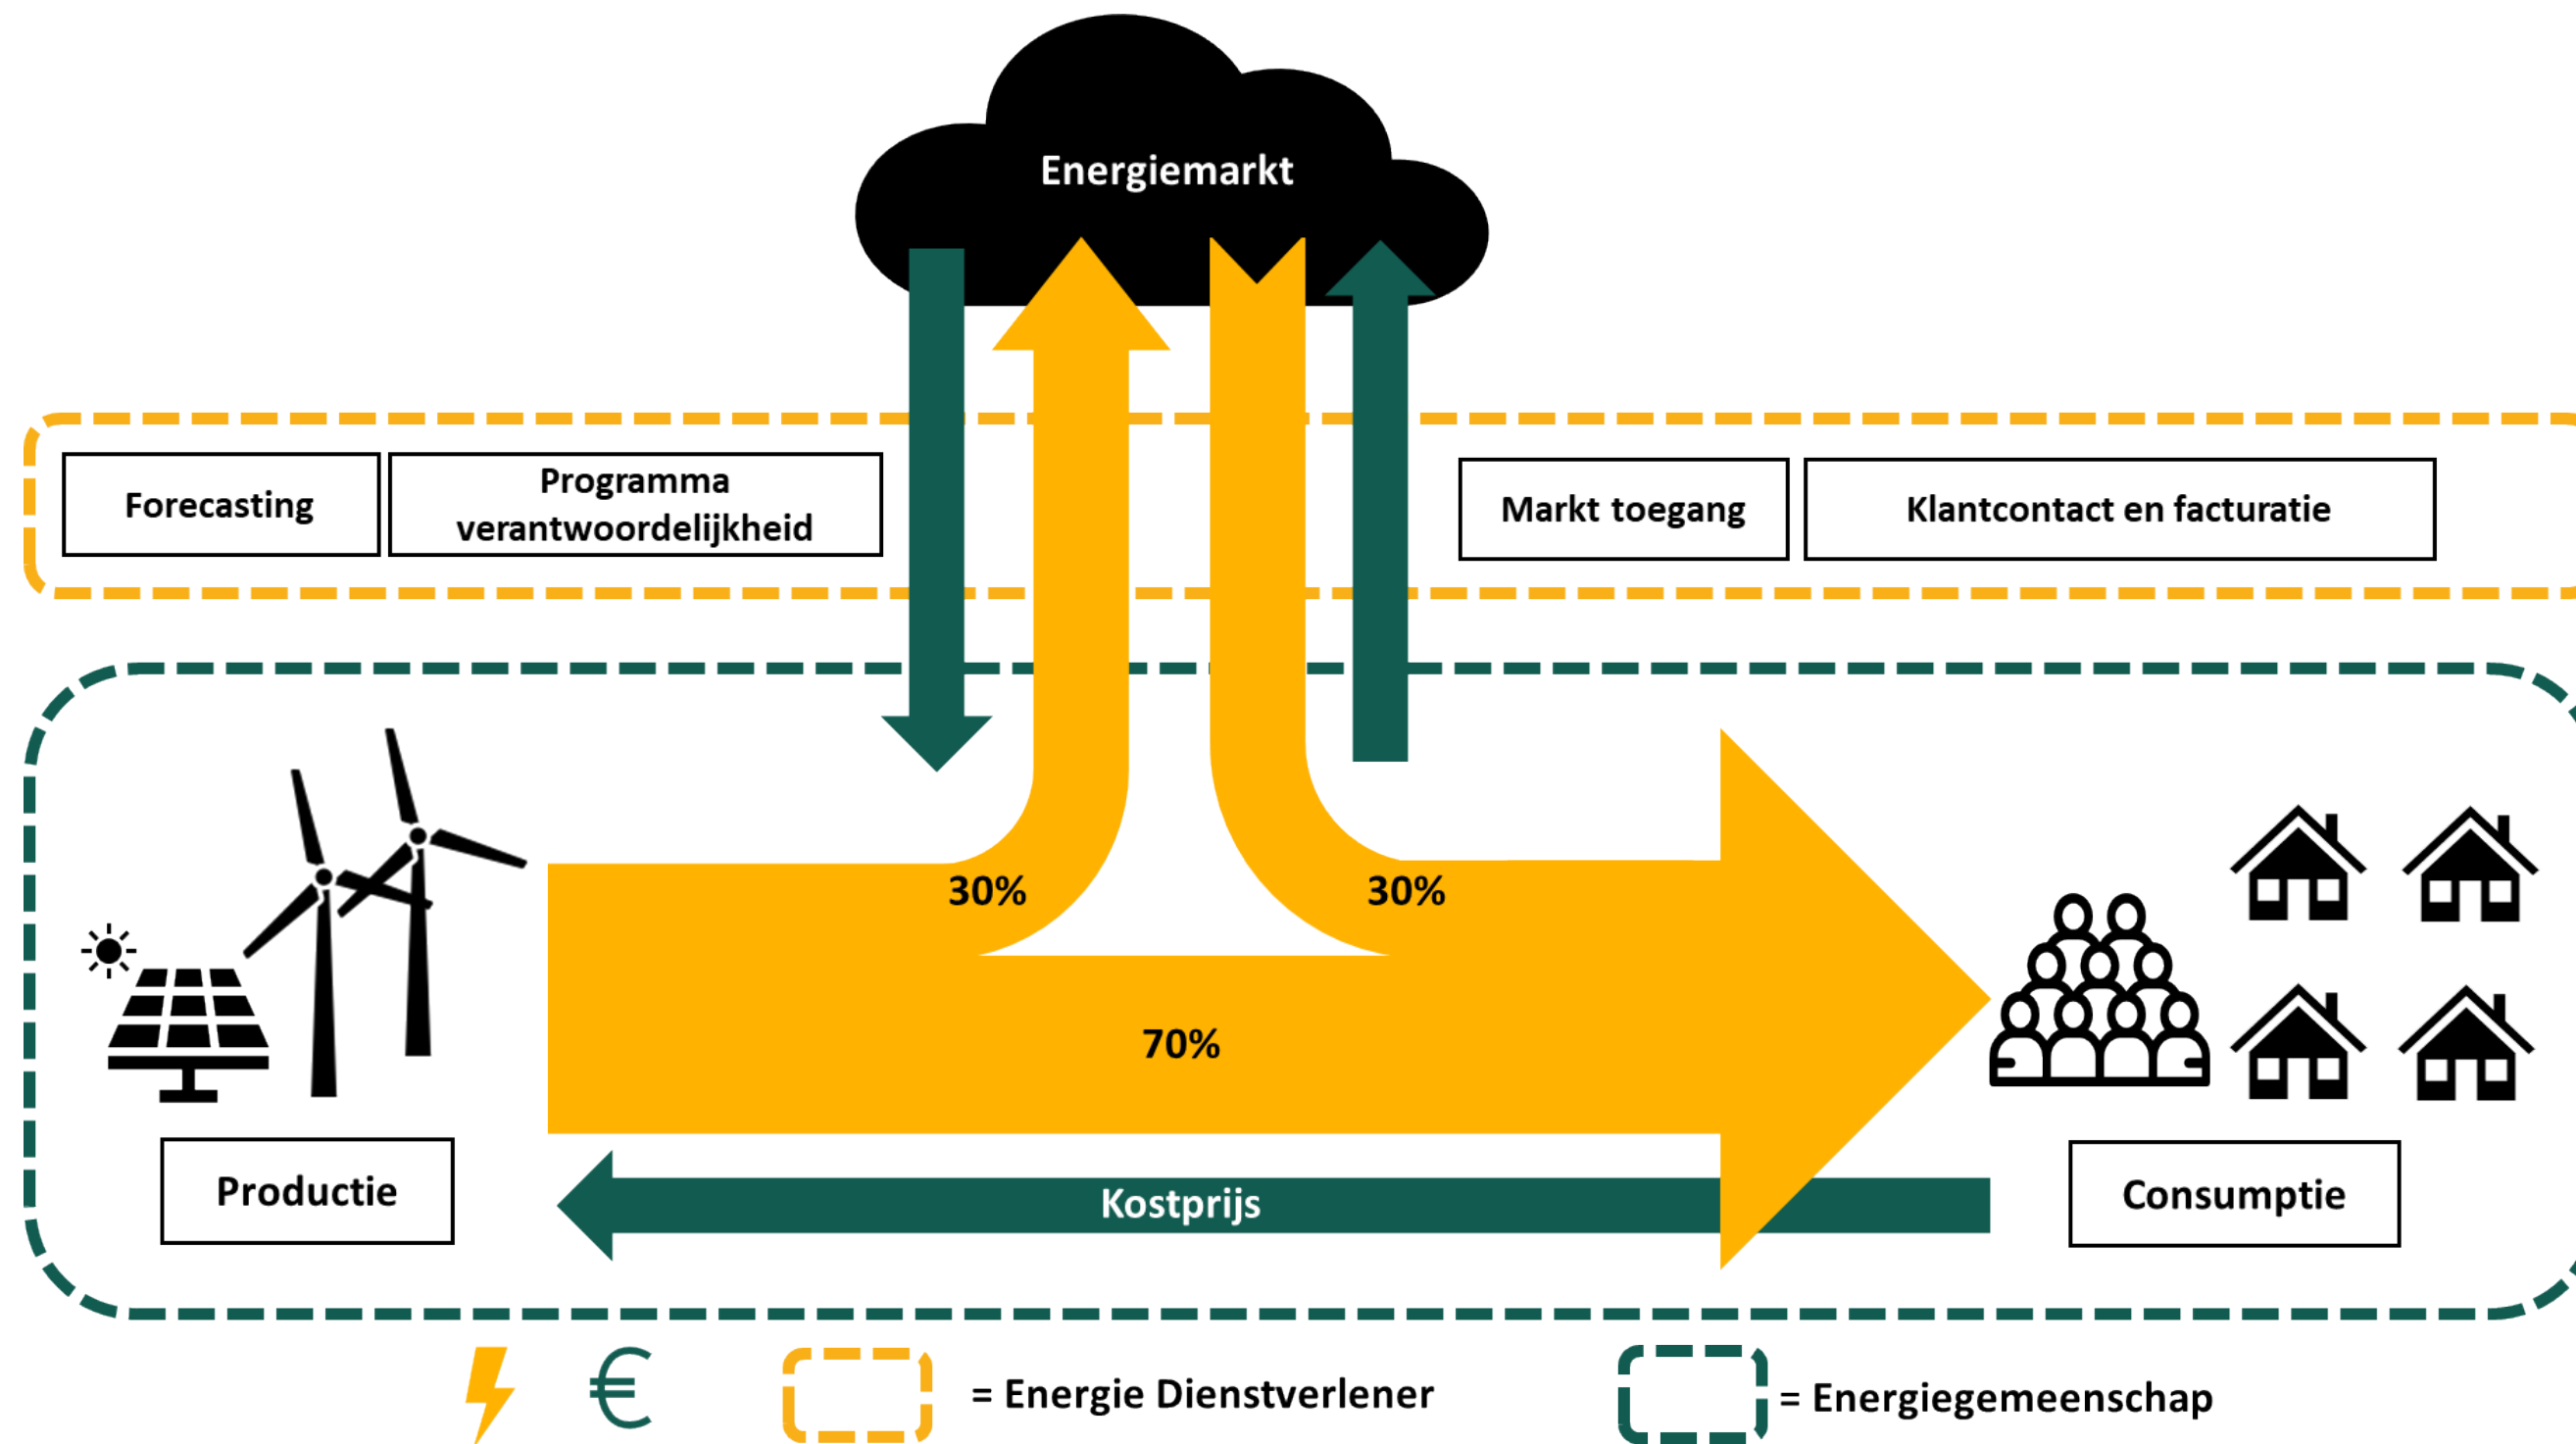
Energiemarkt

Forecasting

Programma verantwoordelijkheid

Markt toegang

Klantcontact en facturatie

30%

30%

70%

Productie

Kostprijs

Consumptie

€

= Energie Dienstverlener

= Energiegemeenschap